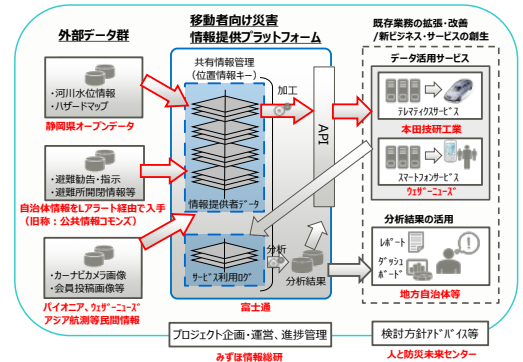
外部データ群

・河川水位情報
・ハザードマップ
静岡県オープンデータ

・避難勧告・指示
・避難所開閉情報等
自治体情報をLアラート経由で入手
（旧称：公共情報コモンズ）

・カーナビカメラ画像
・会員投稿画像等
パイオニア、ウェザーニューズ
アジア航測等民間情報

移動者向け災害
情報提供プラットフォーム

共有情報管理
（位置情報キー）
加工
情報提供者データ
サービス利用ログ
分析
分析結果
API
富士通

既存業務の拡張・改善
／新ビジネス・サービスの創生

データ活用サービス
テレマティクスサービス
本田技研工業
スマートフォンサービス
ウェザーニューズ

分析結果の活用
レポート
ダッシュボード
地方自治体等

プロジェクト企画・運営、進捗管理
みずほ情報総研

検討方針アドバイス等
人と防災未来センター